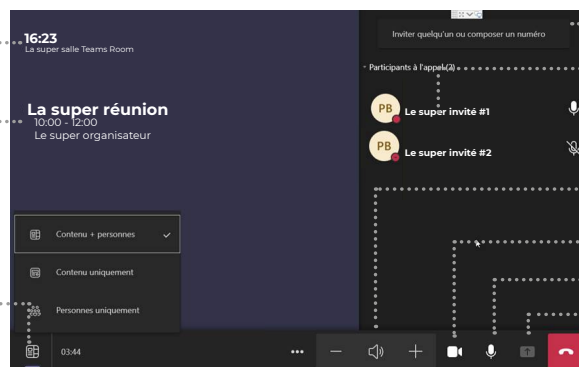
16:23
La super salle Teams Room

La super réunion
10:00 - 12:00
Le super organisateur

Inviter quelqu'un ou composer un numéro

Participants à l'appel (2)

PB Le super invité #1

PB Le super invité #2

Contenu + personnes

Contenu uniquement

Personnes uniquement

03:44